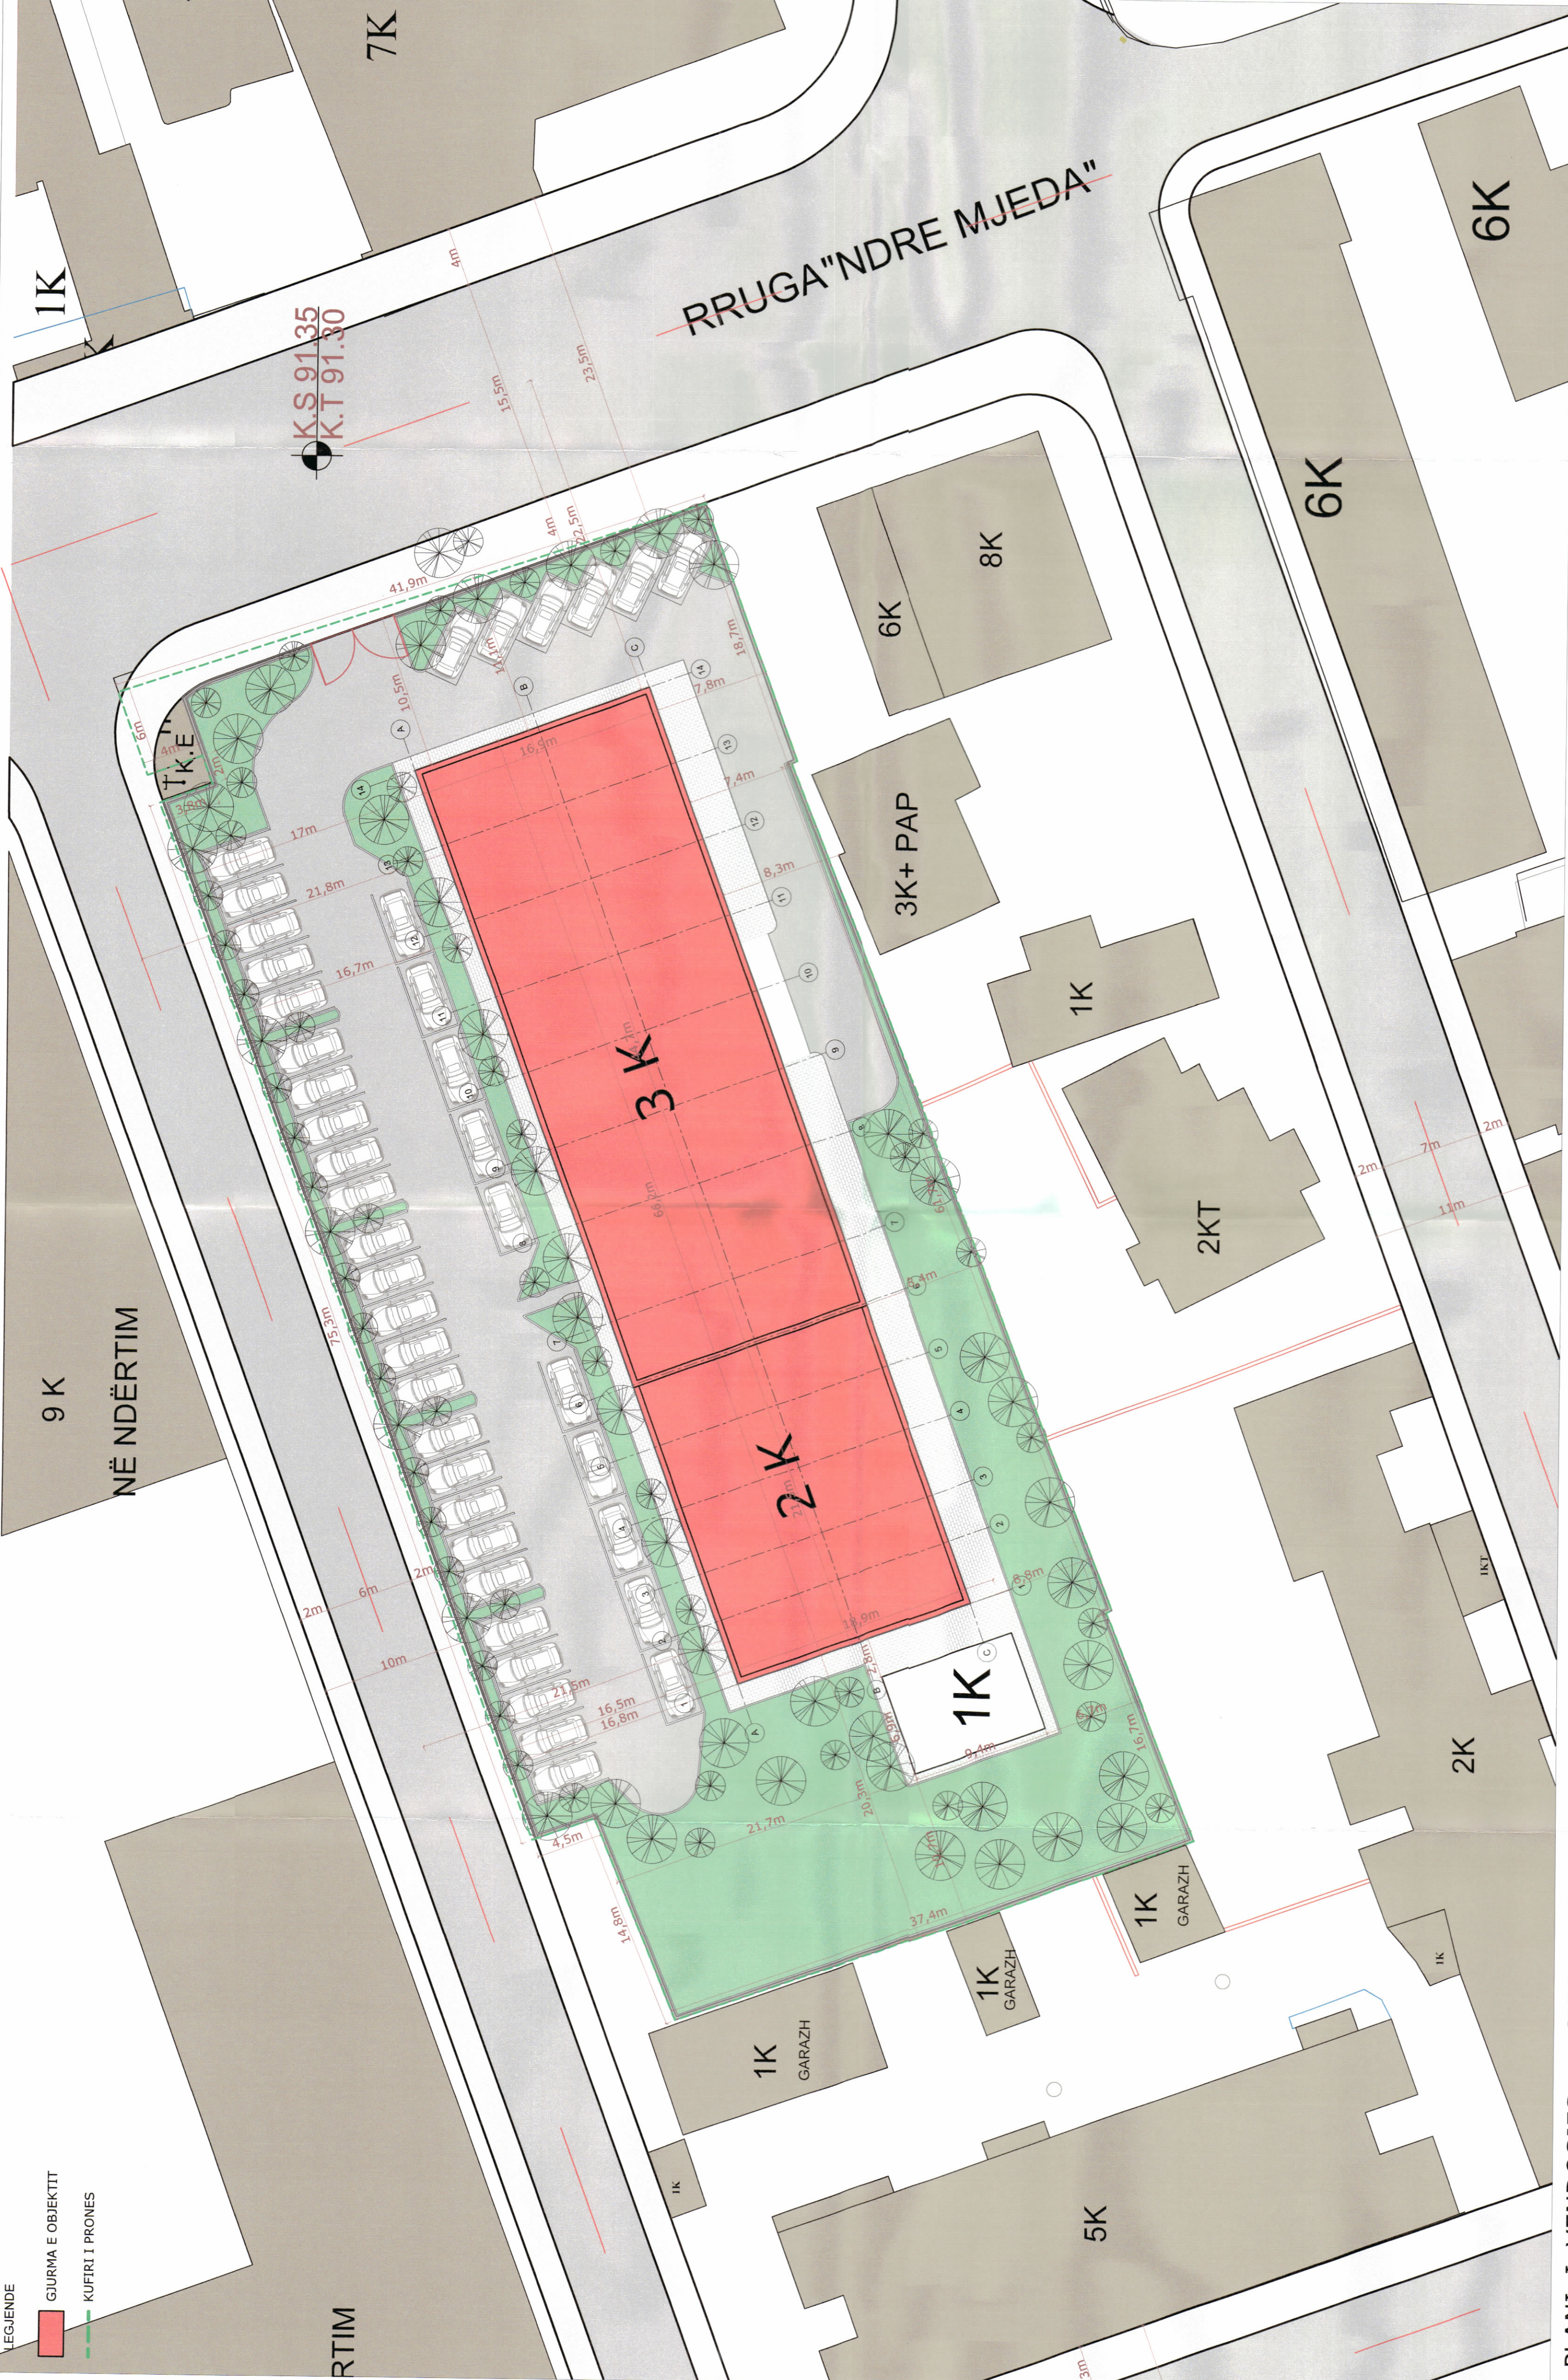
7K

1K

RRUGA"NDRE MJEDA"

6K

6K

K.S 91.35
K.T 91.30

4m

15,5m

23,5m

4m

22,5m

41,9m

10,5m

16,5m

18,7m

7,8m

7,4m

8,3m

6K

8K

3K+ PAP

1K

2KT

K.E

17m

21,8m

16,7m

3 K

66,9m

2 K

75,3m

9 K

NË NDËRTIM

2m

6m

2m

10m

21,5m

16,5m

16,8m

18,9m

2,8m

1K

9,4m

21,7m

20,3m

4,5m

14,8m

37,4m

16,7m

1K
GARAZH

1K
GARAZH

1K
GARAZH

2m

7m

2m

11m

2K

1KT

1K

5K

1K

LEGJENDE

GJURMA E OBJEKTIT

KUFIRI I PRONES

RTIM